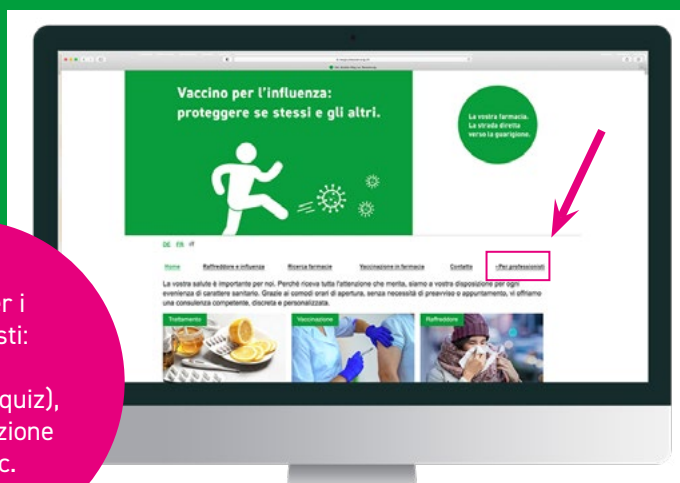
Vaccino per l'influenza: proteggere se stessi e gli altri.

La vostra farmacia. La strada diretta verso la guarigione.

DE FR IT

Home Raffreddore e influenza Ricerca farmacie Vaccinazione in farmacia Contatto >Per professionisti

La vostra salute è importante per noi. Perché riceva tutta l'attenzione che merita, siamo a vostra disposizione per ogni evenienza di carattere sanitario. Grazie ai comodi orari di apertura, senza necessità di preavviso o appuntamento, vi offriamo una consulenza competente, discreta e personalizzata.

Trattamento

Vaccinazione

Raffreddore

r i
sti:

quiz),
zione
c.